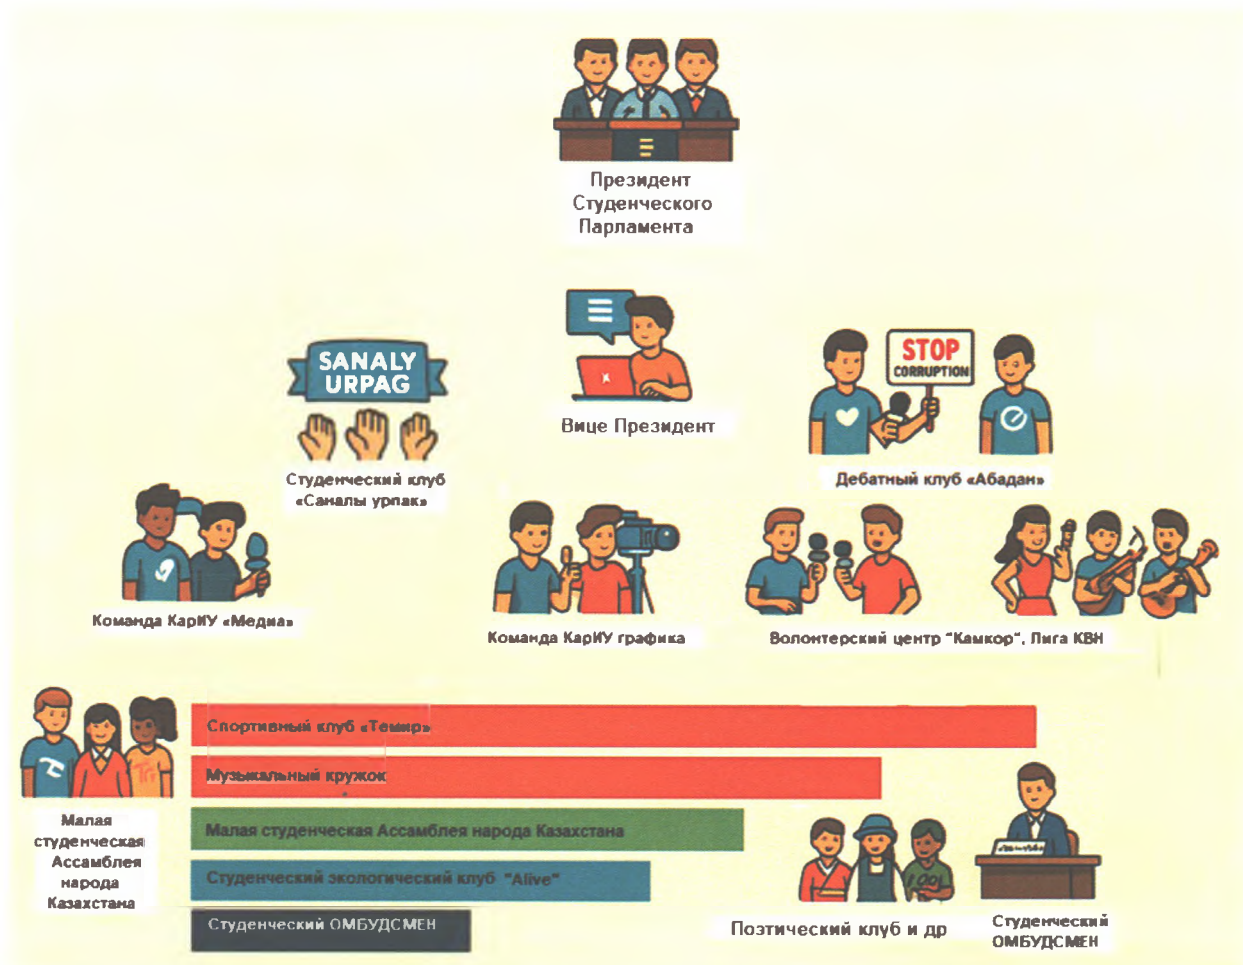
Президент Студенческого Парламента

SANALY URPAG

Студенческий клуб «Саналы урпак»

Вице Президент

STOP CORRUPTION

Дебатный клуб «Абадан»

Команда КарИУ «Медиа»

Команда КарИУ графика

Волонтерский центр "Камкор", Лига КВН

Спортивный клуб «Темир»

Музыкальный кружок

Малая студенческая Ассамблея народа Казахстана

Студенческий экологический клуб "Alive"

Студенческий ОМБУДСМЕН

Малая студенческая Ассамблея народа Казахстана

Поэтический клуб и др

Студенческий ОМБУДСМЕН